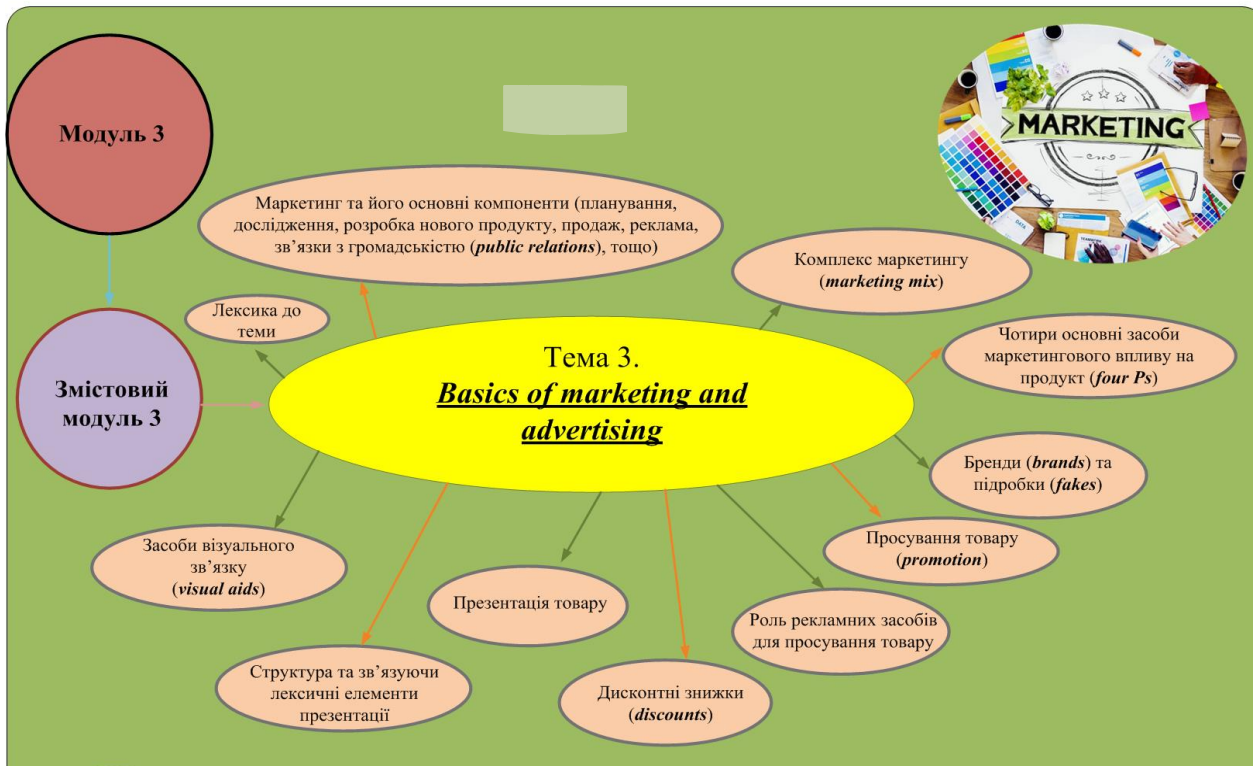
Модуль 3

MARKETING

Маркетинг та його основні компоненти (планування, дослідження, розробка нового продукту, продаж, реклама, зв'язки з громадськістю (***public relations***), тощо)

Комплекс маркетингу (***marketing mix***)

Лексика до теми

Змістовий модуль 3

Тема 3.
***Basics of marketing and advertising***

Чотири основні засоби маркетингового впливу на продукт (***four Ps***)

Бренди (***brands***) та підробки (***fakes***)

Засоби візуального зв'язку (***visual aids***)

Просування товару (***promotion***)

Презентація товару

Роль рекламних засобів для просування товару

Структура та зв'язуючи лексичні елементи презентації

Дисконтні знижки (***discounts***)